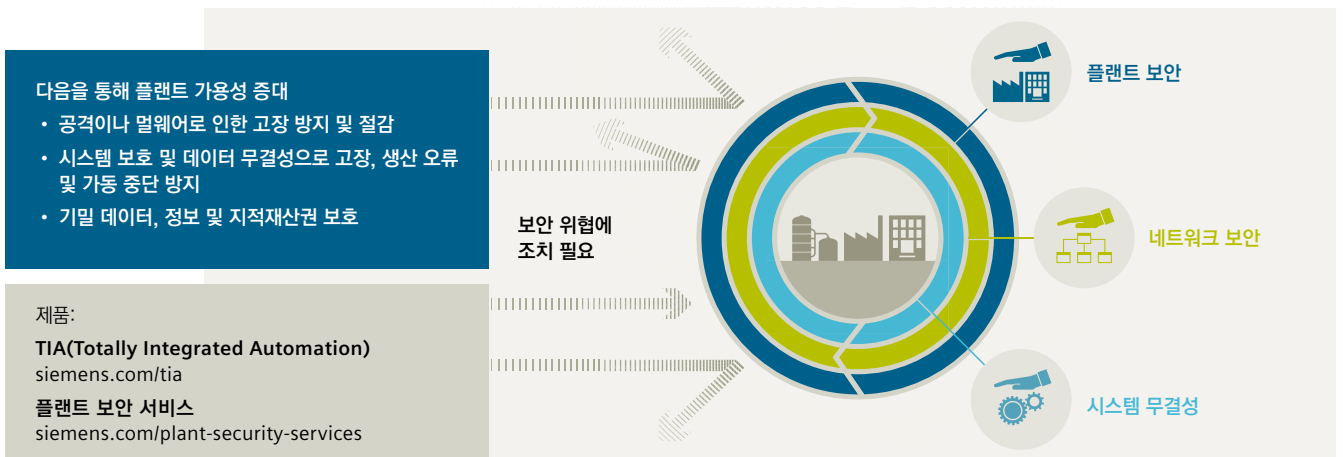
다음을 통해 플랜트 가용성 증대
• 공격이나 멀웨어로 인한 고장 방지 및 절감
• 시스템 보호 및 데이터 무결성으로 고장, 생산 오류 및 가동 중단 방지
• 기밀 데이터, 정보 및 지적재산권 보호

제품:
TIA(Totally Integrated Automation)
siemens.com/tia
플랜트 보안 서비스
siemens.com/plant-security-services

보안 위협에 조치 필요

플랜트 보안

네트워크 보안

시스템 무결성